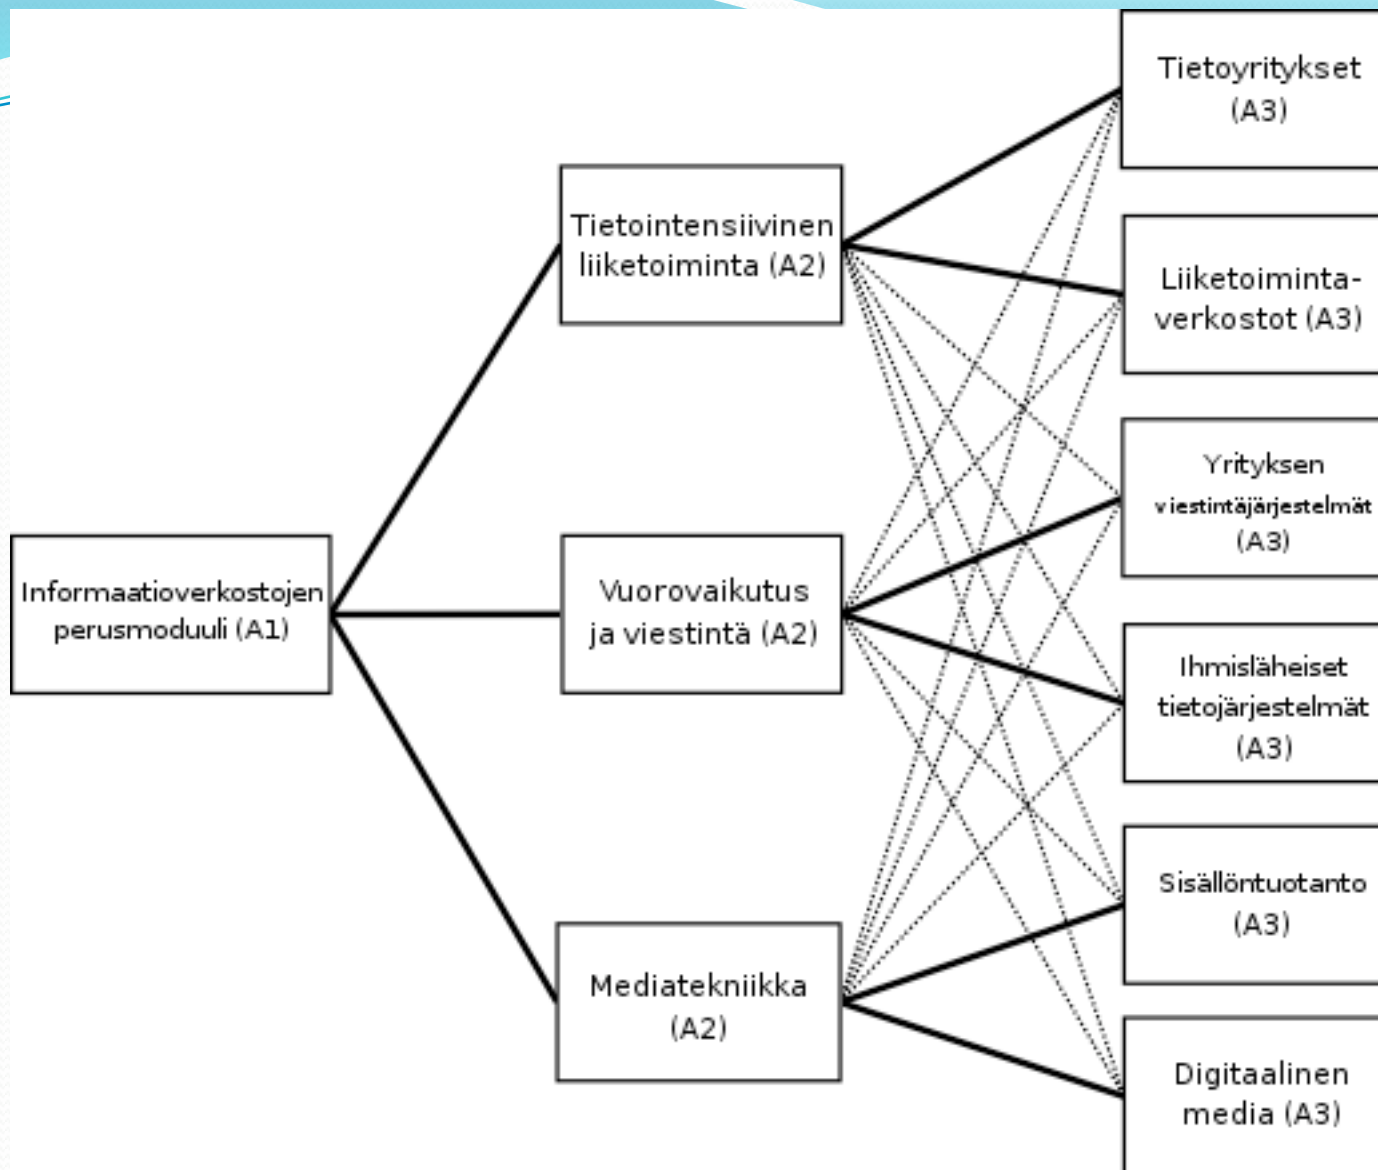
Informaatioverkostojen perusmoduuli (A1)

Tietointensiivinen liiketoiminta (A2)

Vuorovaikutus ja viestintä (A2)

Mediatekniikka (A2)

Tietoyritykset (A3)

Liiketoiminta-verkostot (A3)

Yrityksen viestintäjärjestelmät (A3)

Ihmisläheiset tietojärjestelmät (A3)

Sisällöntuotanto (A3)

Digitaalinen media (A3)